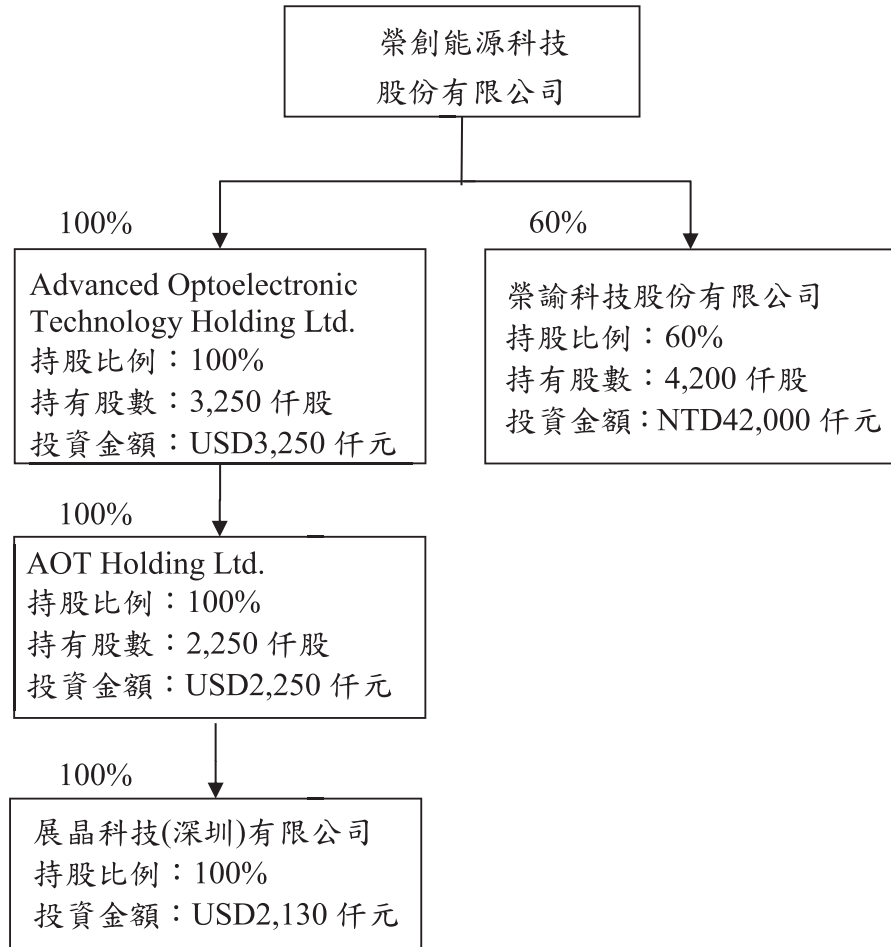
榮創能源科技
股份有限公司

100%

60%

Advanced Optoelectronic Technology Holding Ltd.
持股比例：100%
持有股數：3,250 仟股
投資金額：USD3,250 仟元

榮諭科技股份有限公司
持股比例：60%
持有股數：4,200 仟股
投資金額：NTD42,000 仟元

100%

AOT Holding Ltd.
持股比例：100%
持有股數：2,250 仟股
投資金額：USD2,250 仟元

100%

展晶科技(深圳)有限公司
持股比例：100%
投資金額：USD2,130 仟元